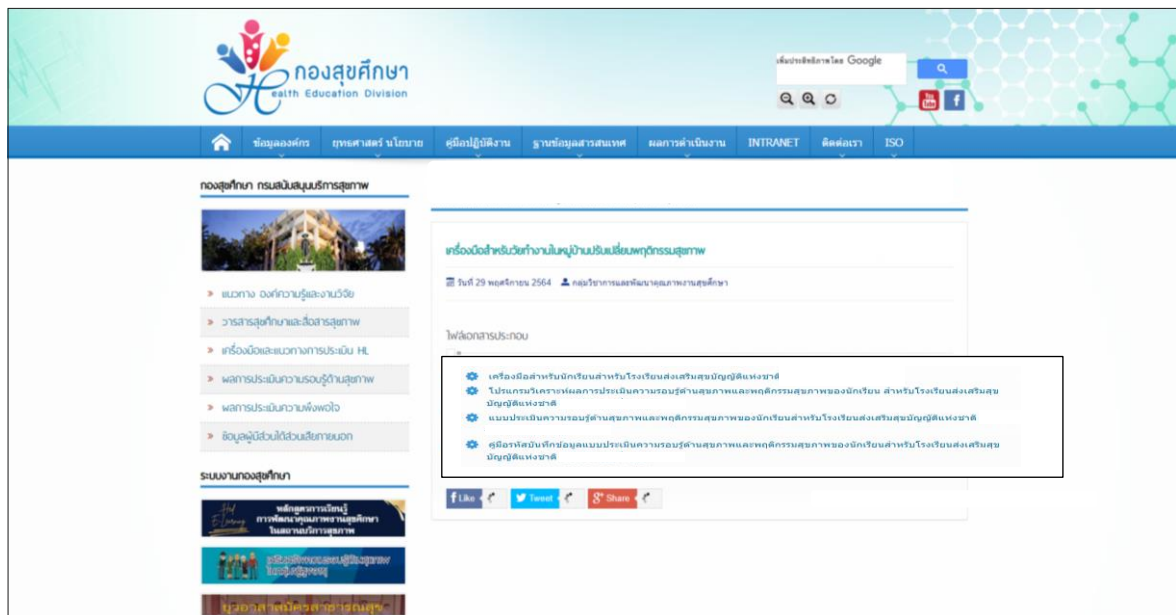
กองสุขศึกษา
Health Education Division

เพิ่มประสิทธิภาพโดย Google

ข้อมูลองค์กร | ยุทธศาสตร์ นโยบาย | คู่มือปฏิบัติงาน | ฐานข้อมูลสารสนเทศ | ผลการดำเนินงาน | INTRANET | ติดต่อเรา | ISO

กองสุขศึกษา กรมสนับสนุนบริการสุขภาพ

» แนวทาง องค์ความรู้และงานวิจัย
» วารสารสุขศึกษาและสื่อสารสุขภาพ
» เครื่องมือและแนวทางการประเมิน HL
» ผลการประเมินความรอบรู้ด้านสุขภาพ
» ผลการประเมินความพึงพอใจ
» ข้อมูลผู้มีส่วนได้ส่วนเสียภายนอก

ระบบงานกองสุขศึกษา

หลักสูตรการเรียนรู้ การพัฒนาคุณภาพงานสุขศึกษา ในสถานบริการสุขภาพ

เครื่องมือสำหรับวัยทำงานในหมู่บ้านปรับเปลี่ยนพฤติกรรมสุขภาพ

วันที่ 29 พฤศจิกายน 2564 กลุ่มวิชาการและพัฒนาคุณภาพงานสุขศึกษา

ไฟล์เอกสารประกอบ

เครื่องมือสำหรับนักเรียนสำหรับโรงเรียนส่งเสริมสุขบัญญัติแห่งชาติ
โปรแกรมวิเคราะห์ผลการประเมินความรอบรู้ด้านสุขภาพและพฤติกรรมสุขภาพของนักเรียน สำหรับโรงเรียนส่งเสริมสุขบัญญัติแห่งชาติ
แบบประเมินความรอบรู้ด้านสุขภาพและพฤติกรรมสุขภาพของนักเรียนสำหรับโรงเรียนส่งเสริมสุขบัญญัติแห่งชาติ
คู่มือรหัสบันทึกข้อมูลแบบประเมินความรอบรู้ด้านสุขภาพและพฤติกรรมสุขภาพของนักเรียนสำหรับโรงเรียนส่งเสริมสุขบัญญัติแห่งชาติ

Like | Tweet | Share